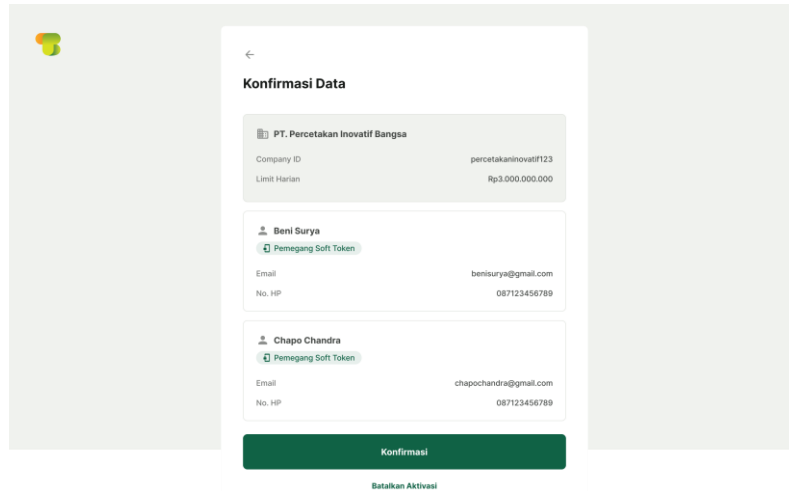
←

Konfirmasi Data

PT. Percetakan Inovatif Bangsa

Company ID percetakaninovatif123

Limit Harian Rp3.000.000.000

Beni Surya

Pemegang Soft Token

Email benisurya@gmail.com

No. HP 087123456789

Chapo Chandra

Pemegang Soft Token

Email chapochandra@gmail.com

No. HP 087123456789

Konfirmasi

Batalkan Aktivasi